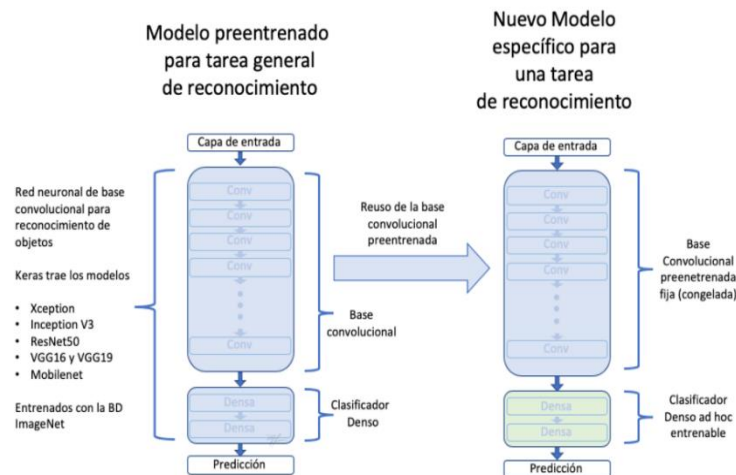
Modelo preentrenado para tarea general de reconocimiento

Nuevo Modelo específico para una tarea de reconocimiento

Capa de entrada

Red neuronal de base convolucional para reconocimiento de objetos

Keras trae los modelos

- Xception
- Inception V3
- ResNet50
- VGG16 y VGG19
- Mobilenet

Entrenados con la BD ImageNet

Conv
Conv
Conv
Conv
Conv

Base convolucional

Densa
Densa

Clasificador Denso

Predicción

Reuso de la base convolucional preentrenada

Capa de entrada

Conv
Conv
Conv
Conv
Conv

Base Convolucional preenetrenada fija (congelada)

Densa
Densa

Clasificador Denso ad hoc entrenable

Predicción